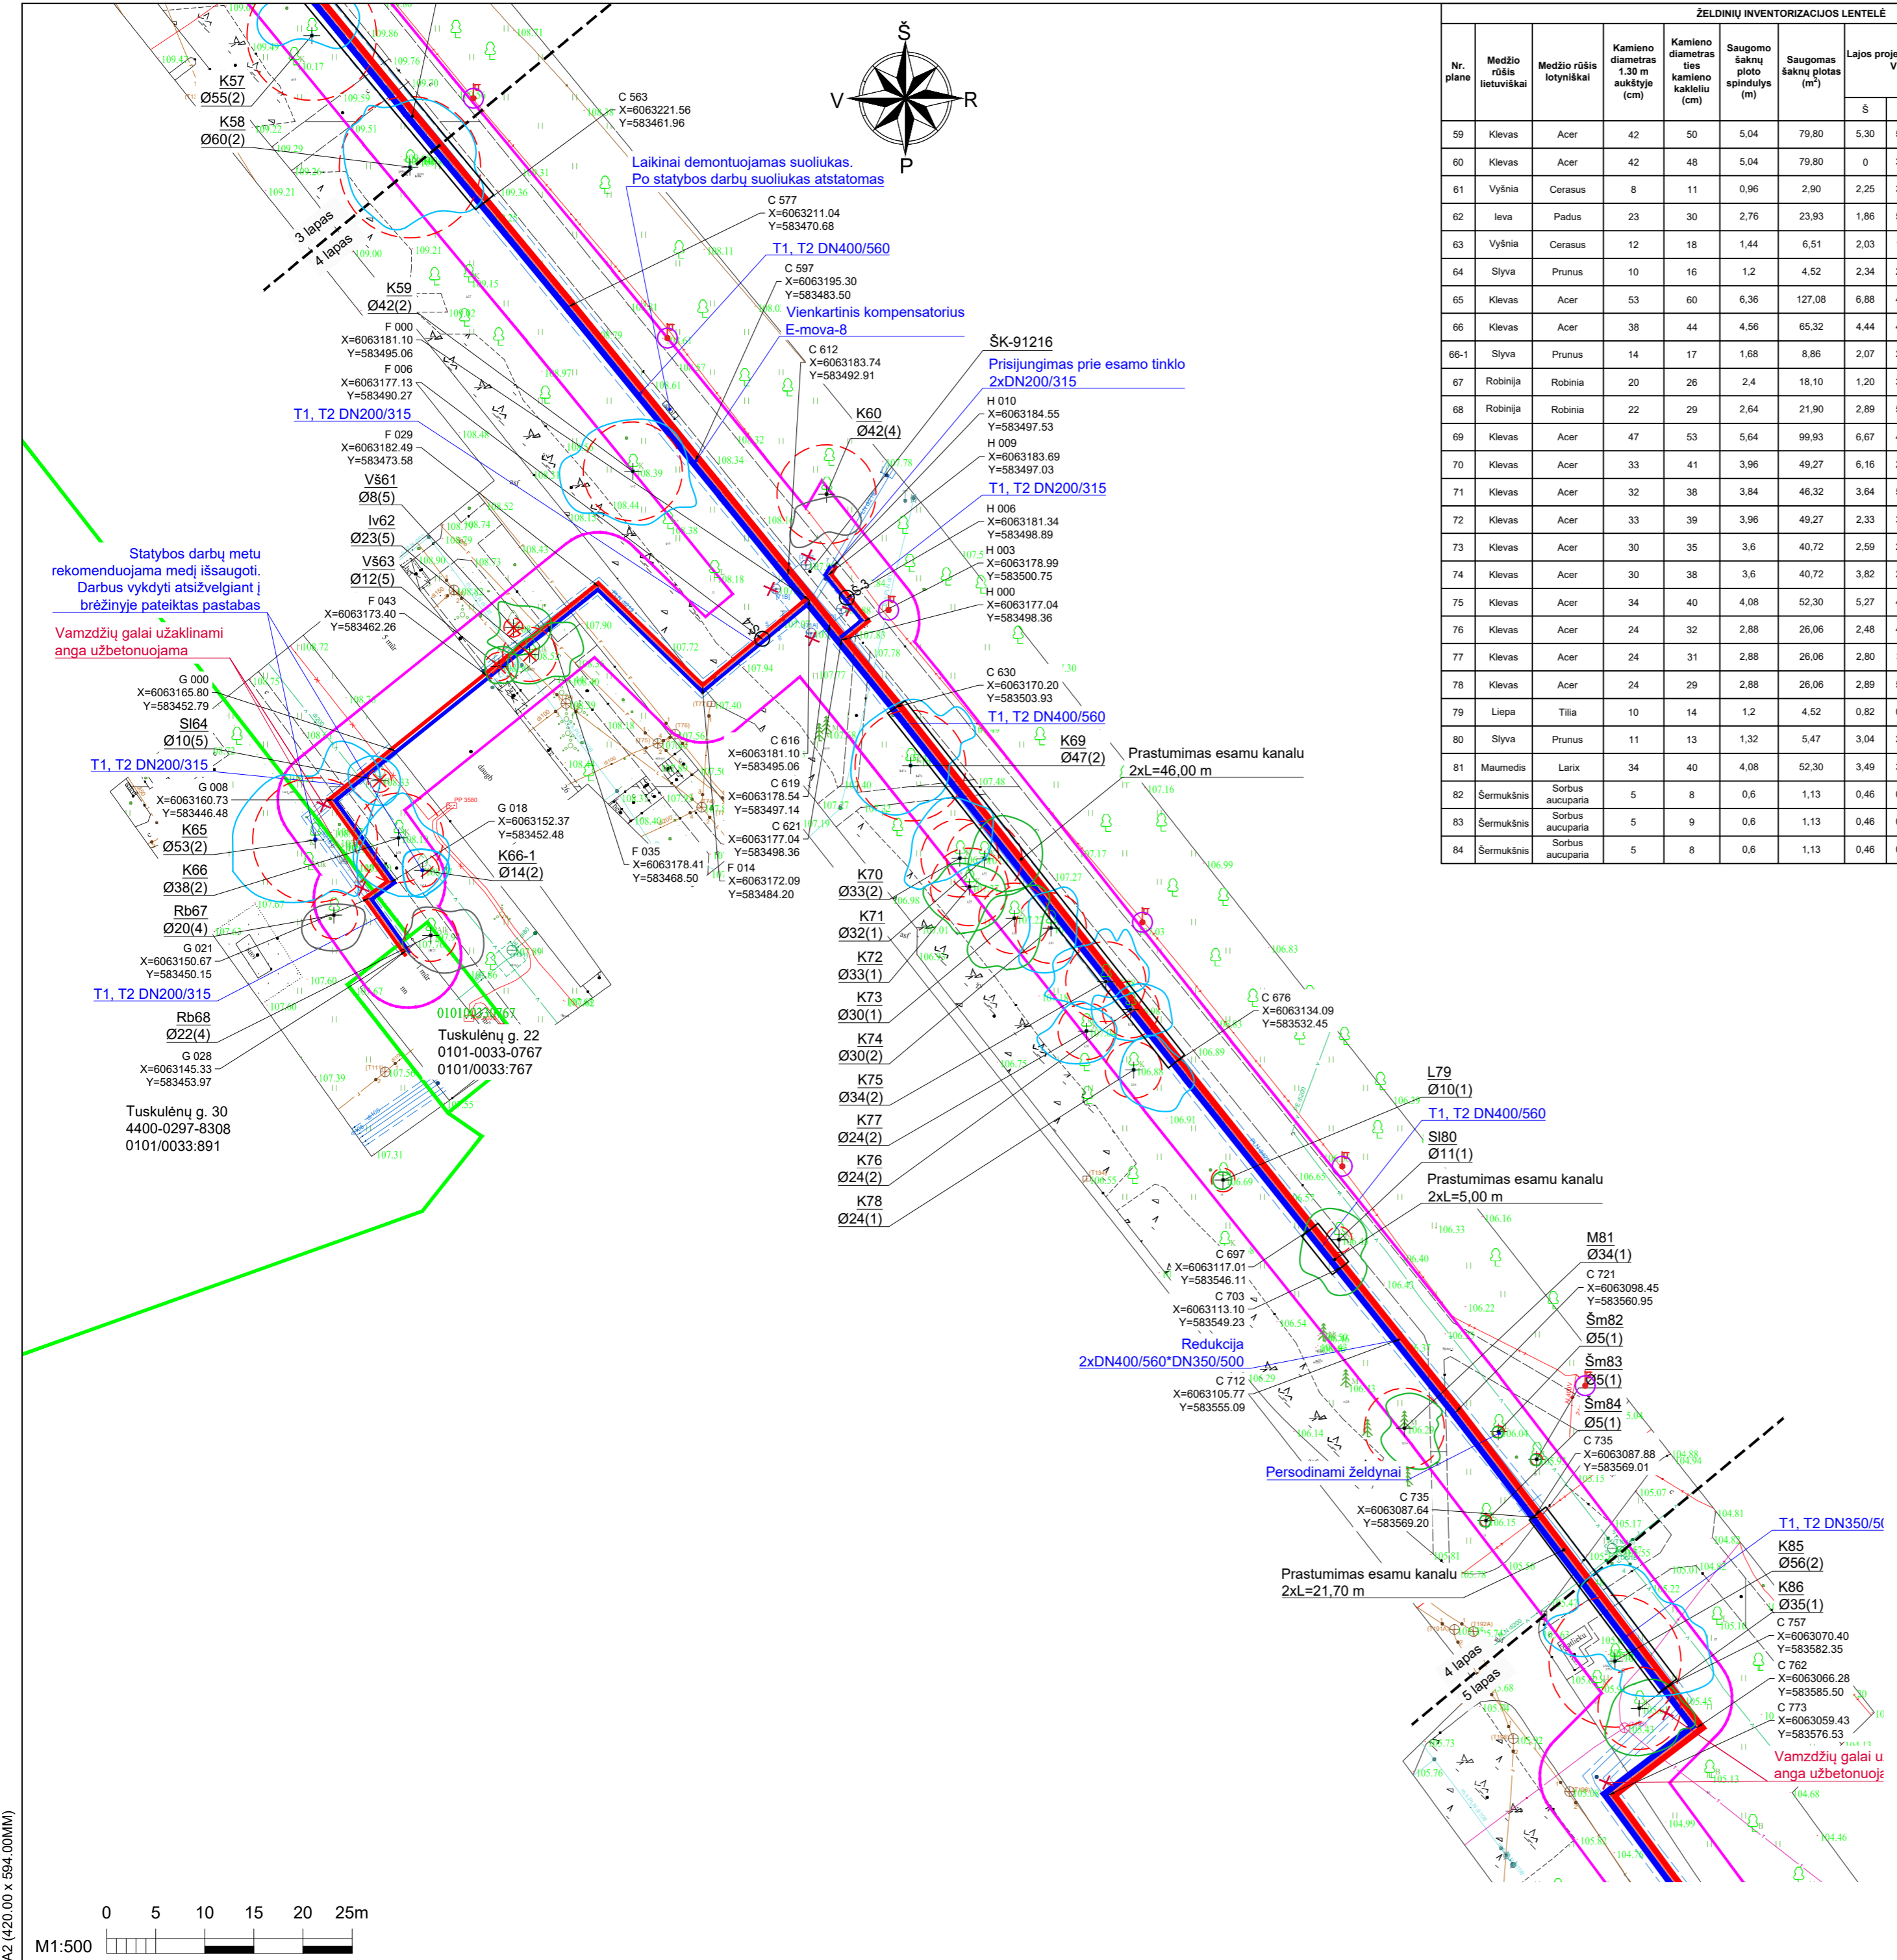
ŽELDINIŲ INVENTORIZACIJOS LENTELĖ

| Nr. plane | Medžio rūšis lietuviškai | Medžio rūšis lotyniškai | Kamieno diametras 1.30 m aukštyje (cm) | Kamieno diametras ties kamieno kakleliu (cm) | Saugomo šaknų ploto spindulys (m) | Saugomas šaknų plotas (m²) | Lajos proje Š |
|---|---|---|---|---|---|---|---|
| 59 | Klevas | Acer | 42 | 50 | 5,04 | 79,80 | 5,30 |
| 60 | Klevas | Acer | 42 | 48 | 5,04 | 79,80 | 0 |
| 61 | Vyšnia | Cerasus | 8 | 11 | 0,96 | 2,90 | 2,25 |
| 62 | Ieva | Padus | 23 | 30 | 2,76 | 23,93 | 1,86 |
| 63 | Vyšnia | Cerasus | 12 | 18 | 1,44 | 6,51 | 2,03 |
| 64 | Slyva | Prunus | 10 | 16 | 1,2 | 4,52 | 2,34 |
| 65 | Klevas | Acer | 53 | 60 | 6,36 | 127,08 | 6,88 |
| 66 | Klevas | Acer | 38 | 44 | 4,56 | 65,32 | 4,44 |
| 66-1 | Slyva | Prunus | 14 | 17 | 1,68 | 8,86 | 2,07 |
| 67 | Robinija | Robinia | 20 | 26 | 2,4 | 18,10 | 1,20 |
| 68 | Robinija | Robinia | 22 | 29 | 2,64 | 21,90 | 2,89 |
| 69 | Klevas | Acer | 47 | 53 | 5,64 | 99,93 | 6,67 |
| 70 | Klevas | Acer | 33 | 41 | 3,96 | 49,27 | 6,16 |
| 71 | Klevas | Acer | 32 | 38 | 3,84 | 46,32 | 3,64 |
| 72 | Klevas | Acer | 33 | 39 | 3,96 | 49,27 | 2,33 |
| 73 | Klevas | Acer | 30 | 35 | 3,6 | 40,72 | 2,59 |
| 74 | Klevas | Acer | 30 | 38 | 3,6 | 40,72 | 3,82 |
| 75 | Klevas | Acer | 34 | 40 | 4,08 | 52,30 | 5,27 |
| 76 | Klevas | Acer | 24 | 32 | 2,88 | 26,06 | 2,48 |
| 77 | Klevas | Acer | 24 | 31 | 2,88 | 26,06 | 2,80 |
| 78 | Klevas | Acer | 24 | 29 | 2,88 | 26,06 | 2,89 |
| 79 | Liepa | Tilia | 10 | 14 | 1,2 | 4,52 | 0,82 |
| 80 | Slyva | Prunus | 11 | 13 | 1,32 | 5,47 | 3,04 |
| 81 | Maumedis | Larix | 34 | 40 | 4,08 | 52,30 | 3,49 |
| 82 | Šermukšnis | Sorbus aucuparia | 5 | 8 | 0,6 | 1,13 | 0,46 |
| 83 | Šermukšnis | Sorbus aucuparia | 5 | 9 | 0,6 | 1,13 | 0,46 |
| 84 | Šermukšnis | Sorbus aucuparia | 5 | 8 | 0,6 | 1,13 | 0,46 |

Š V R P

K57 Ø55(2)
K58 Ø60(2)
C 563 X=6063221.56 Y=583461.96
Laikinai demontuojamas suoliukas. Po statybos darbų suoliukas atstatomas
C 577 X=6063211.04 Y=583470.68
T1, T2 DN400/560
C 597 X=6063195.30 Y=583483.50
Vienkartinis kompensatorius E-mova-8
3 lapas
4 lapas
K59 Ø42(2)
F 000 X=6063181.10 Y=583495.06
F 006 X=6063177.13 Y=583490.27
C 612 X=6063183.74 Y=583492.91
ŠK-91216
Prisijungimas prie esamo tinklo 2xDN200/315
T1, T2 DN200/315
K60 Ø42(4)
H 010 X=6063184.55 Y=583497.53
H 009 X=6063183.69 Y=583497.03
F 029 X=6063182.49 Y=583473.58
T1, T2 DN200/315
Vš61 Ø8(5)
Iv62 Ø23(5)
Vš63 Ø12(5)
H 006 X=6063181.34 Y=583498.89
H 003 X=6063178.99 Y=583500.75
H 000 X=6063177.04 Y=583498.36
Statybos darbų metu rekomenduojama medį išsaugoti. Darbus vykdyti atsižvelgiant į brėžinyje pateiktas pastabas
F 043 X=6063173.40 Y=583462.26
Vamzdžių galai užaklinami anga užbetonuojama
G 000 X=6063165.80 Y=583452.79
Sl64 Ø10(5)
T1, T2 DN200/315
C 630 X=6063170.20 Y=583503.93
T1, T2 DN400/560
K69 Ø47(2)
Prastumimas esamu kanalu 2xL=46,00 m
G 008 X=6063160.73 Y=583446.48
K65 Ø53(2)
K66 Ø38(2)
G 018 X=6063152.37 Y=583452.48
K66-1 Ø14(2)
C 616 X=6063181.10 Y=583495.06
C 619 X=6063178.54 Y=583497.14
C 621 X=6063177.04 Y=583498.36
F 035 X=6063178.41 Y=583468.50
F 014 X=6063172.09 Y=583484.20
Rb67 Ø20(4)
G 021 X=6063150.67 Y=583450.15
T1, T2 DN200/315
Rb68 Ø22(4)
G 028 X=6063145.33 Y=583453.97
Tuskulėnų g. 22 0101-0033-0767 0101/0033:767
Tuskulėnų g. 30 4400-0297-8308 0101/0033:891
K70 Ø33(2)
K71 Ø32(1)
K72 Ø33(1)
K73 Ø30(1)
K74 Ø30(2)
K75 Ø34(2)
K77 Ø24(2)
K76 Ø24(2)
K78 Ø24(1)
C 676 X=6063134.09 Y=583532.45
L79 Ø10(1)
T1, T2 DN400/560
Sl80 Ø11(1)
Prastumimas esamu kanalu 2xL=5,00 m
C 697 X=6063117.01 Y=583546.11
C 703 X=6063113.10 Y=583549.23
M81 Ø34(1)
C 721 X=6063098.45 Y=583560.95
Šm82 Ø5(1)
Šm83 Ø5(1)
Šm84 Ø5(1)
Redukcija 2xDN400/560*DN350/500
C 712 X=6063105.77 Y=583555.09
C 735 X=6063087.88 Y=583569.01
Persodinami želdynai
C 735 X=6063087.64 Y=583569.20
T1, T2 DN350/5
K85 Ø56(2)
K86 Ø35(1)
Prastumimas esamu kanalu 2xL=21,70 m
C 757 X=6063070.40 Y=583582.35
C 762 X=6063066.28 Y=583585.50
C 773 X=6063059.43 Y=583576.53
4 lapas
5 lapas
Vamzdžių galai u anga užbetonuoja
0 5 10 15 20 25m
M1:500
A2 (420.00 x 594.00MM)